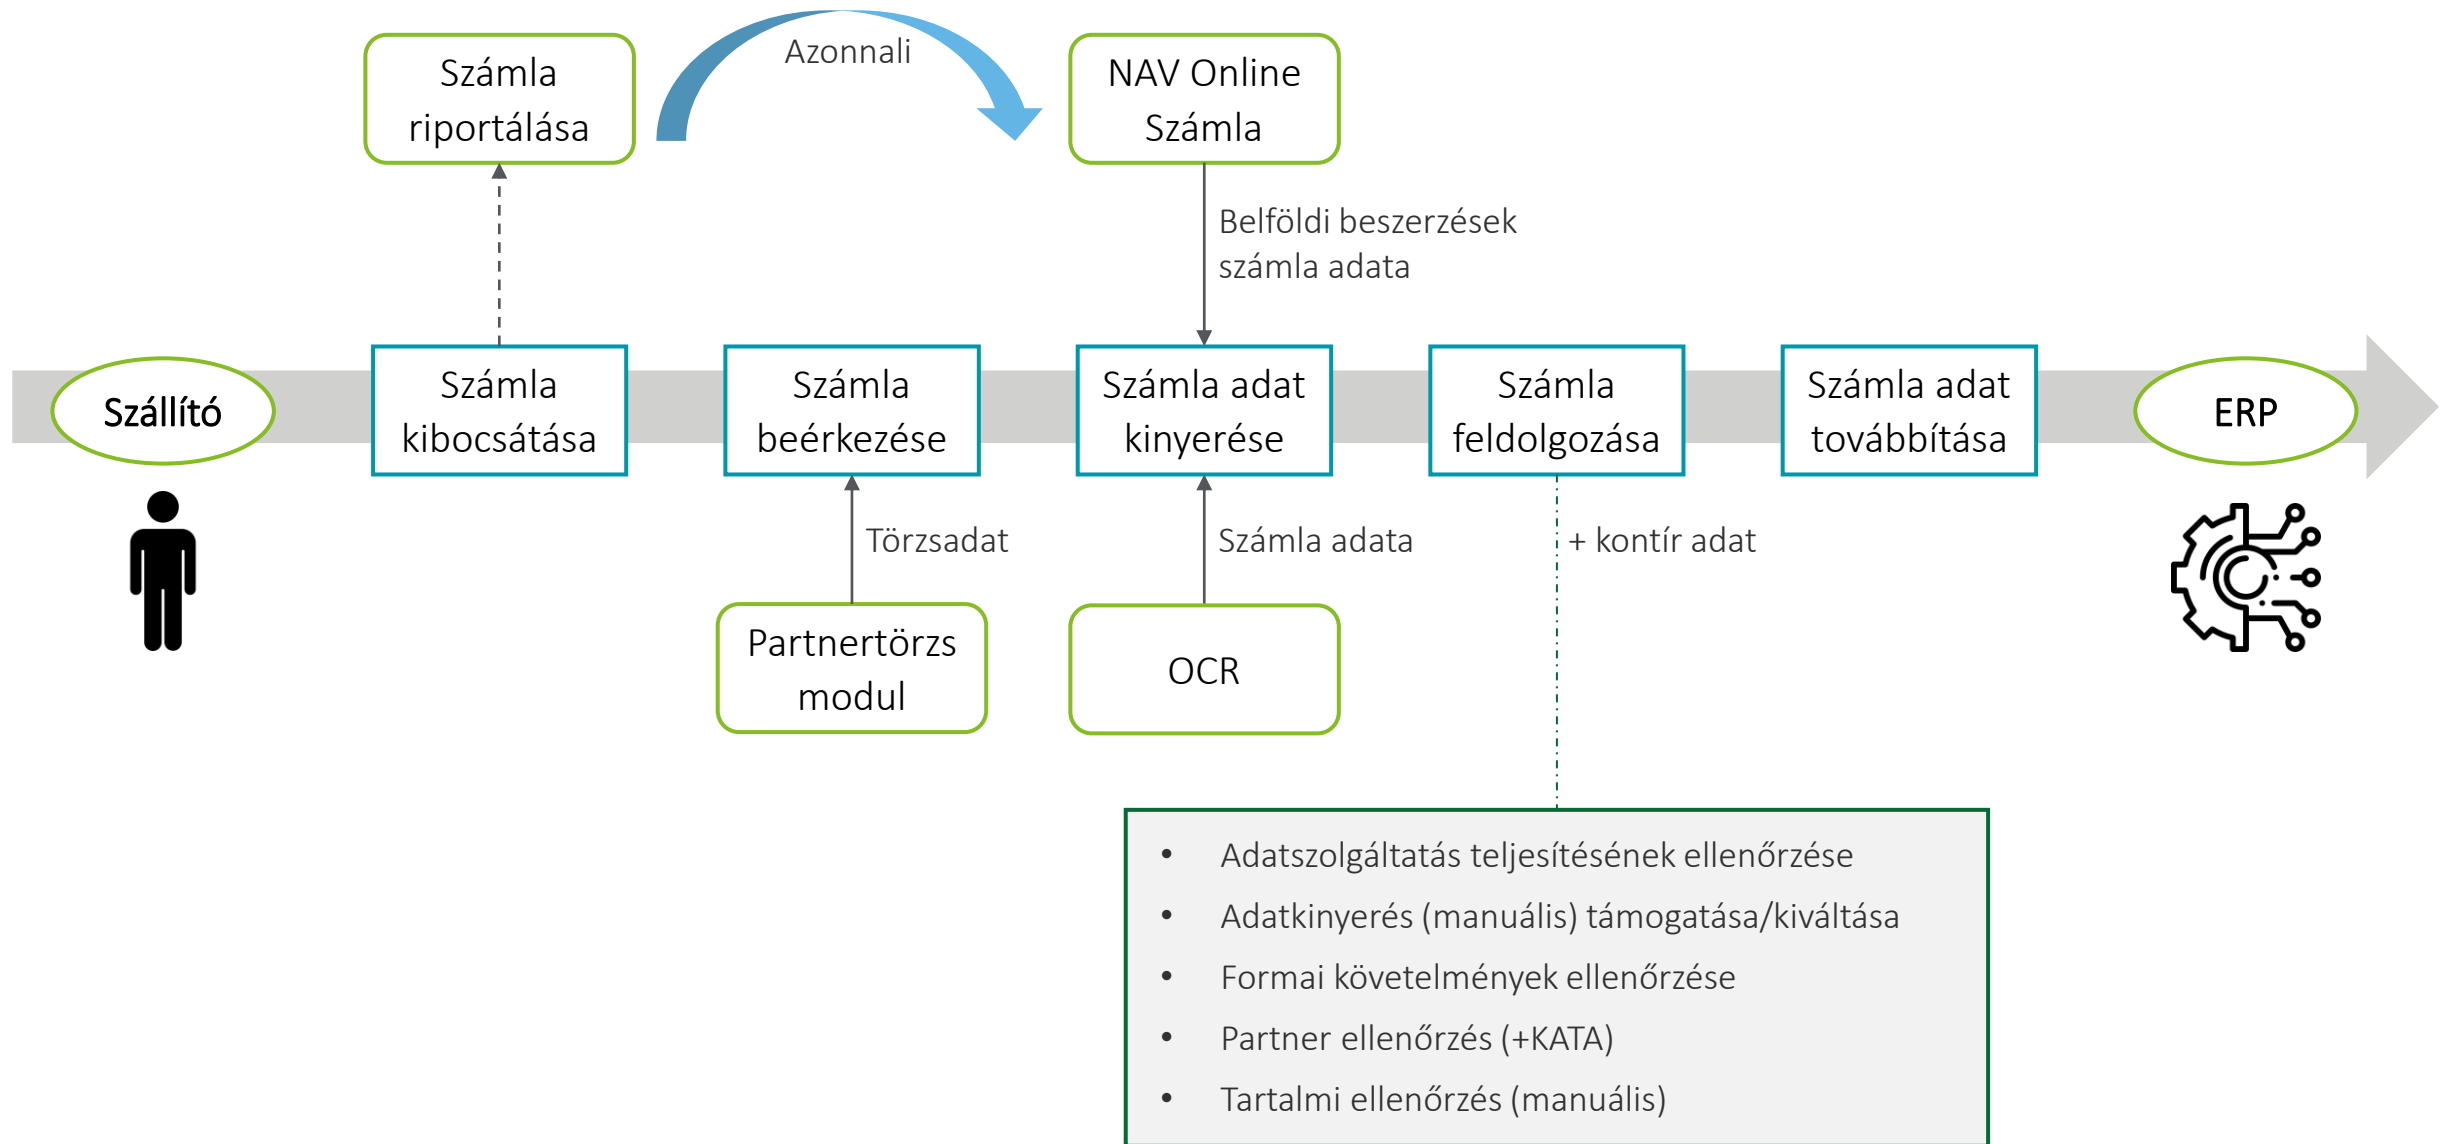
Számla riportálása

Azonnali

NAV Online Számla

Belföldi beszerzések számla adata

Szállító

Számla kibocsátása

Számla beérkezése

Számla adat kinyerése

Számla feldolgozása

Számla adat továbbítása

ERP

Törzsadat

Számla adata

+ kontír adat

Partnertörzs modul

OCR

• Adatszolgáltatás teljesítésének ellenőrzése
• Adatkinyerés (manuális) támogatása/kiváltása
• Formai követelmények ellenőrzése
• Partner ellenőrzés (+KATA)
• Tartalmi ellenőrzés (manuális)